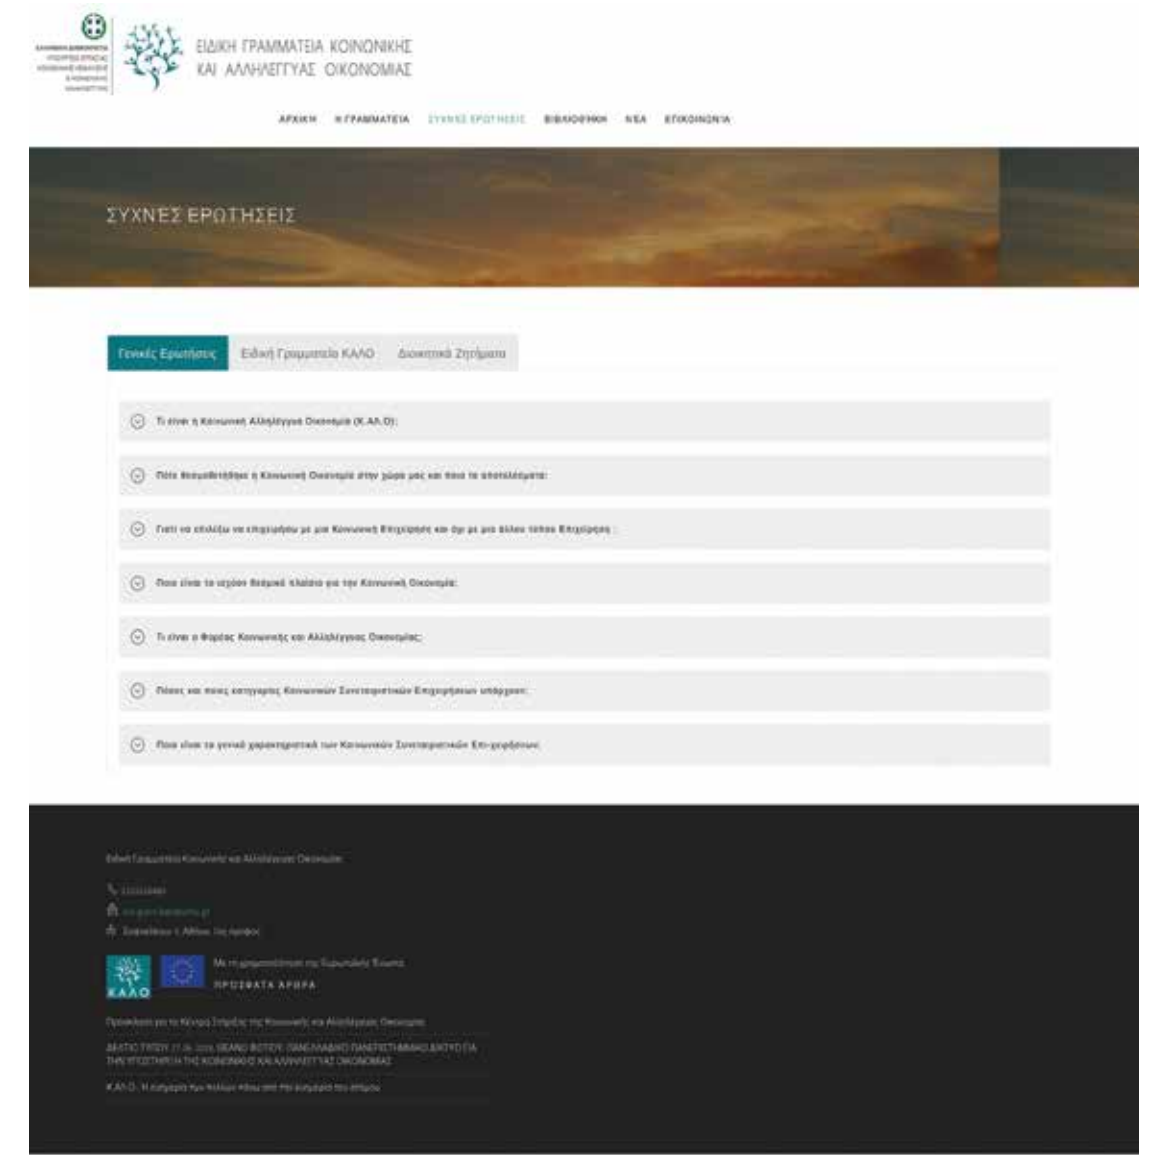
ΕΙΔΙΚΗ ΓΡΑΜΜΑΤΕΙΑ ΚΟΙΝΩΝΙΚΗΣ ΚΑΙ ΑΛΛΗΛΕΓΓΥΑΣ ΟΙΚΟΝΟΜΙΑΣ

ΑΡΧΙΚΗ Η ΓΡΑΜΜΑΤΕΙΑ ΣΥΧΝΕΣ ΕΡΩΤΗΣΕΙΣ ΒΙΒΛΙΟΘΗΚΗ ΝΕΑ ΕΠΙΚΟΙΝΩΝΙΑ

ΣΥΧΝΕΣ ΕΡΩΤΗΣΕΙΣ

Γενικές Ερωτήσεις Ειδική Γραμματεία ΚΑΛΟ Διοικητικά Ζητήματα

Τι είναι η Κοινωνική Αλληλέγγυα Οικονομία (Κ.Αλ.Ο);

Πότε θεσμοθετήθηκε η Κοινωνική Οικονομία στην χώρα μας και ποια τα αποτελέσματα;

Γιατί να επιλέξω να επιχειρήσω με μια Κοινωνική Επιχείρηση και όχι με μια άλλου τύπου Επιχείρηση;

Ποιο είναι το ισχύον θεσμικό πλαίσιο για την Κοινωνική Οικονομία;

Τι είναι ο Φορέας Κοινωνικής και Αλληλέγγυας Οικονομίας;

Πόσες και ποιες κατηγορίες Κοινωνικών Συνεταιριστικών Επιχειρήσεων υπάρχουν;

Ποια είναι τα γενικά χαρακτηριστικά των Κοινωνικών Συνεταιριστικών Επιχειρήσεων;

Ειδική Γραμματεία Κοινωνικής και Αλληλέγγυας Οικονομίας

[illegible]

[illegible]

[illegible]

ΚΑΛΟ

Με τη χρηματοδότηση της Ευρωπαϊκής Ένωσης

ΠΡΟΣΦΑΤΑ ΑΡΘΡΑ

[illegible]

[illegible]

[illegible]